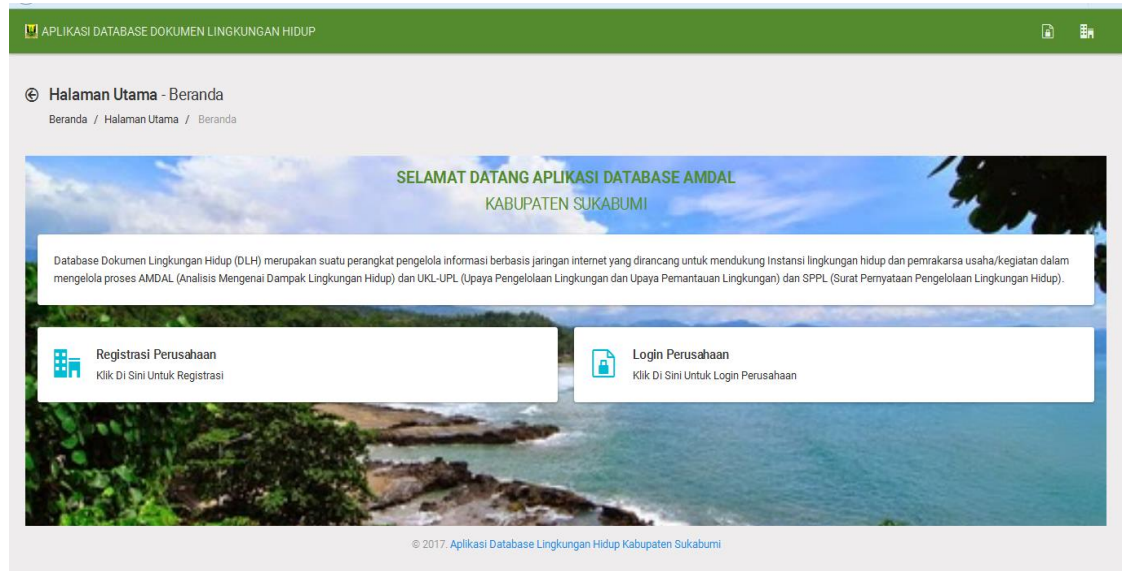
APLIKASI DATABASE DOKUMEN LINGKUNGAN HIDUP

Halaman Utama - Beranda
Beranda / Halaman Utama / Beranda

SELAMAT DATANG APLIKASI DATABASE AMDAL
KABUPATEN SUKABUMI

Database Dokumen Lingkungan Hidup (DLH) merupakan suatu perangkat pengelola informasi berbasis jaringan internet yang dirancang untuk mendukung Instansi lingkungan hidup dan pemrakarsa usaha/kegiatan dalam mengelola proses AMDAL (Analisis Mengenai Dampak Lingkungan Hidup) dan UKL-UPL (Upaya Pengelolaan Lingkungan dan Upaya Pemantauan Lingkungan) dan SPPL (Surat Pernyataan Pengelolaan Lingkungan Hidup).

Registrasi Perusahaan
Klik Di Sini Untuk Registrasi

Login Perusahaan
Klik Di Sini Untuk Login Perusahaan

© 2017. Aplikasi Database Lingkungan Hidup Kabupaten Sukabumi